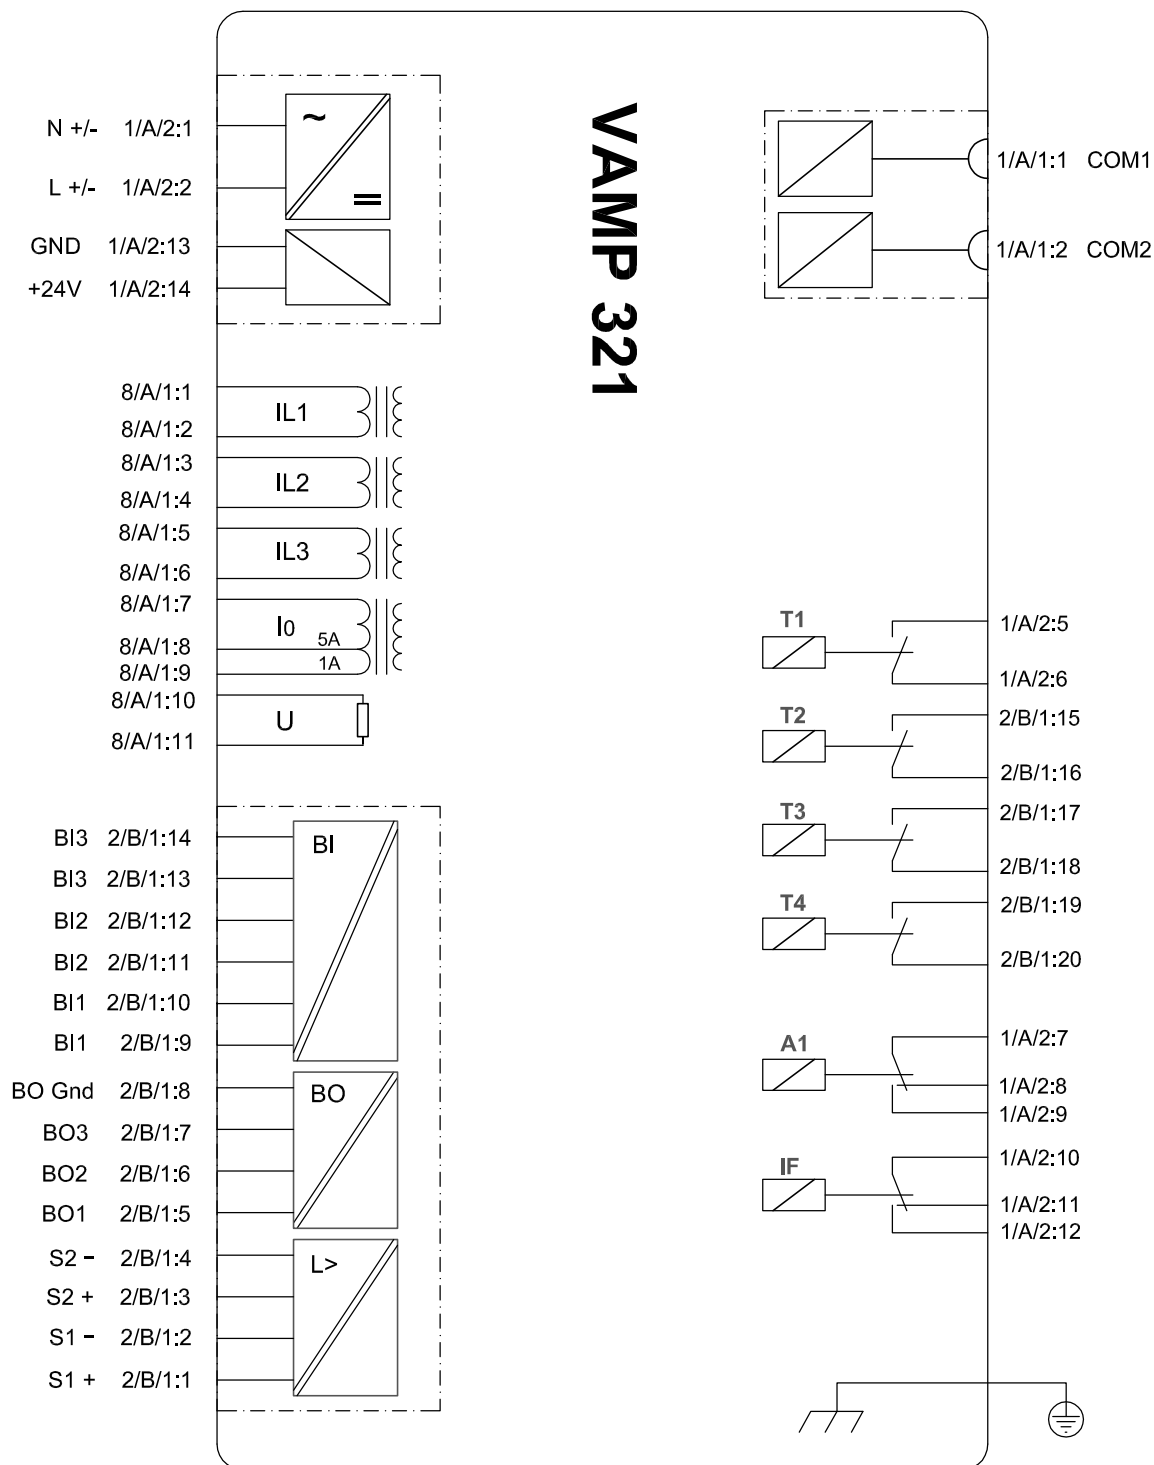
VAMP 321

N +/- 1/A/2:1
L +/- 1/A/2:2
GND 1/A/2:13
+24V 1/A/2:14

~
=

1/A/1:1 COM1
1/A/1:2 COM2

8/A/1:1
8/A/1:2
IL1
8/A/1:3
8/A/1:4
IL2
8/A/1:5
8/A/1:6
IL3
8/A/1:7
8/A/1:8
8/A/1:9
$I_0$
5A
1A
8/A/1:10
8/A/1:11
U

T1
1/A/2:5
1/A/2:6
T2
2/B/1:15
2/B/1:16
T3
2/B/1:17
2/B/1:18
T4
2/B/1:19
2/B/1:20

A1
1/A/2:7
1/A/2:8
1/A/2:9
IF
1/A/2:10
1/A/2:11
1/A/2:12

BI3 2/B/1:14
BI3 2/B/1:13
BI2 2/B/1:12
BI2 2/B/1:11
BI1 2/B/1:10
BI1 2/B/1:9
BI
BO Gnd 2/B/1:8
BO3 2/B/1:7
BO2 2/B/1:6
BO1 2/B/1:5
BO
S2 - 2/B/1:4
S2 + 2/B/1:3
S1 - 2/B/1:2
S1 + 2/B/1:1
L>